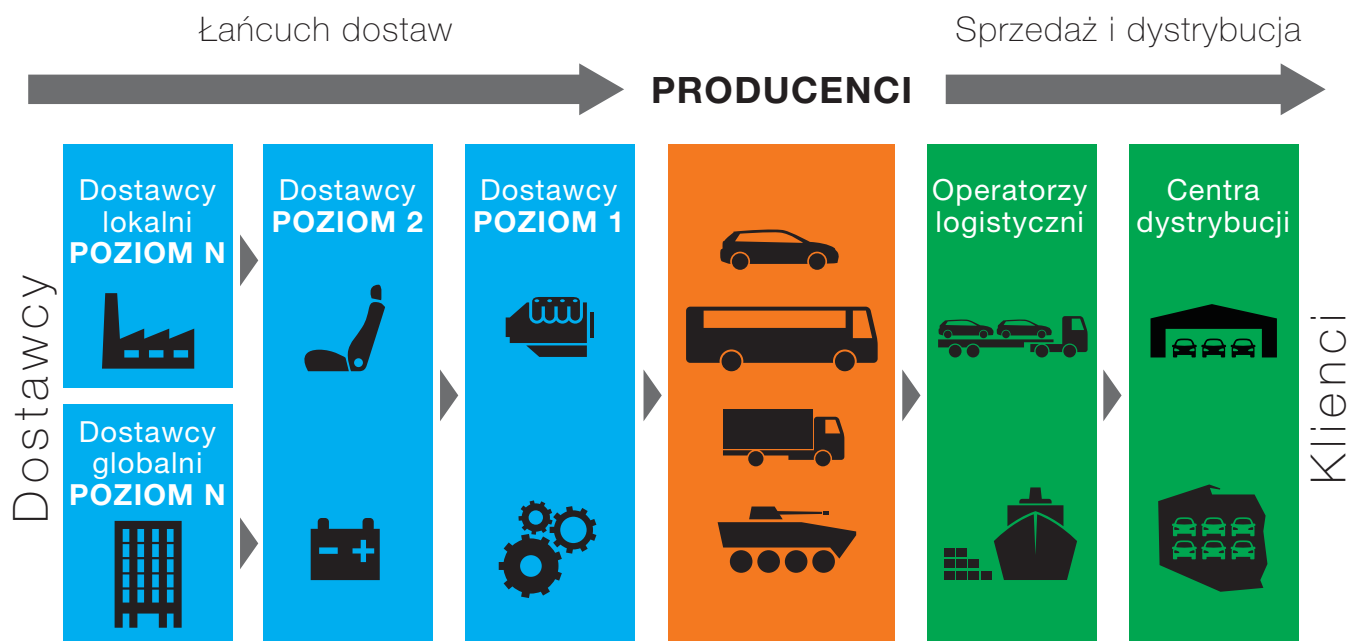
Łańcuch dostaw

Sprzedaż i dystrybucja

PRODUCENCI

Dostawcy

Dostawcy lokalni POZIOM N

Dostawcy globalni POZIOM N

Dostawcy POZIOM 2

Dostawcy POZIOM 1

Operatorzy logistyczni

Centra dystrybucji

Klienci